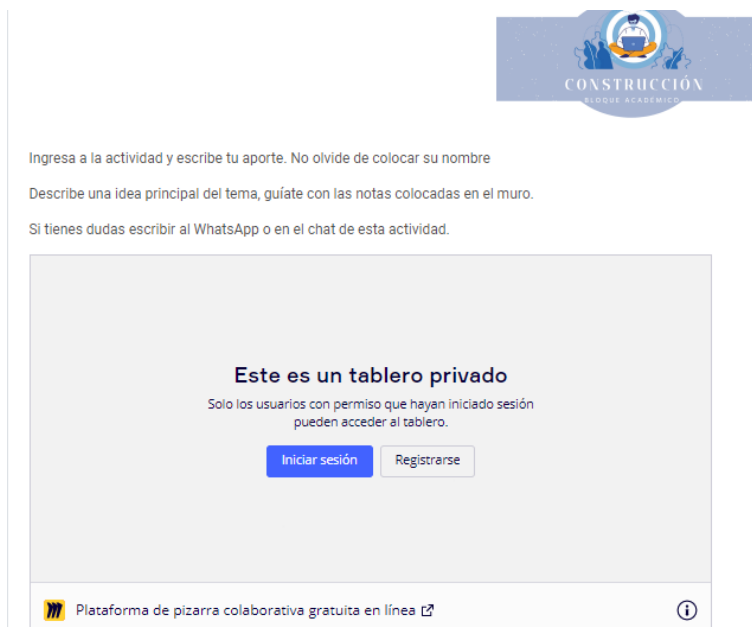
CONSTRUCCIÓN
BLOQUE ACADÉMICO

Ingresa a la actividad y escribe tu aporte. No olvide de colocar su nombre

Describe una idea principal del tema, guíate con las notas colocadas en el muro.

Si tienes dudas escribir al WhatsApp o en el chat de esta actividad.

Este es un tablero privado

Solo los usuarios con permiso que hayan iniciado sesión pueden acceder al tablero.

Iniciar sesión

Registrarse

Plataforma de pizarra colaborativa gratuita en línea